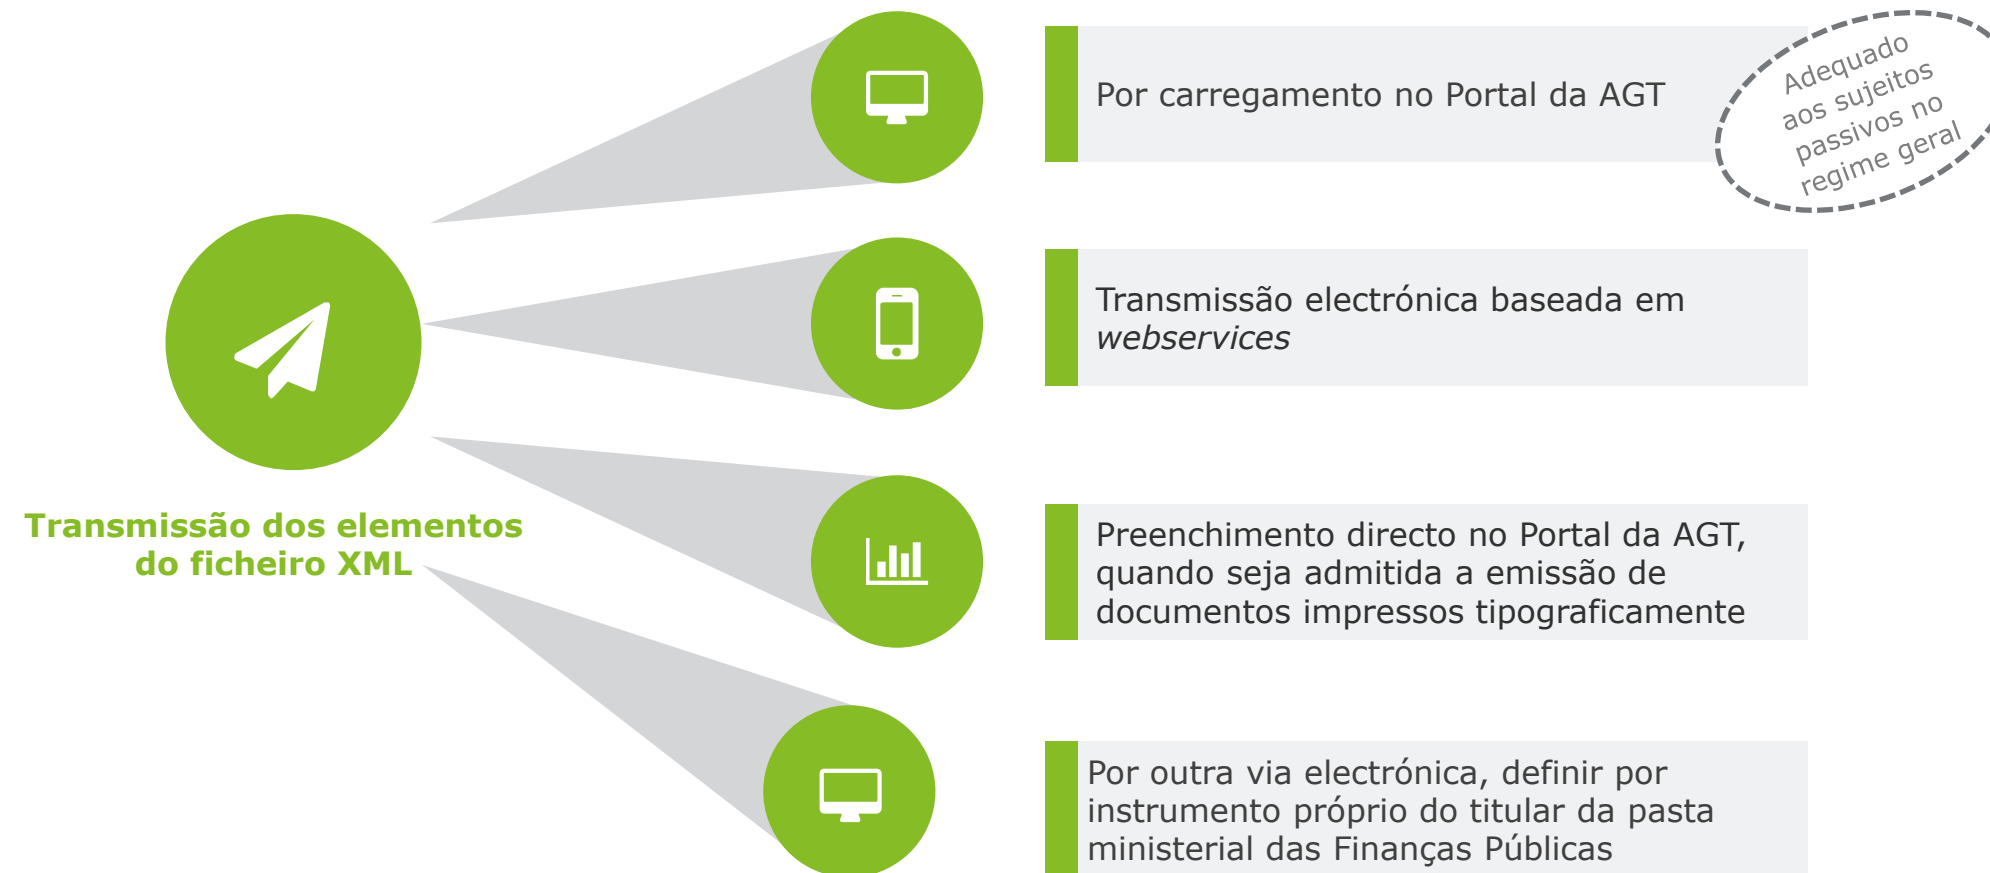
Transmissão dos elementos do ficheiro XML

Por carregamento no Portal da AGT

Adequado aos sujeitos passivos no regime geral

Transmissão electrónica baseada em *webservices*

Preenchimento directo no Portal da AGT, quando seja admitida a emissão de documentos impressos tipograficamente

Por outra via electrónica, definir por instrumento próprio do titular da pasta ministerial das Finanças Públicas